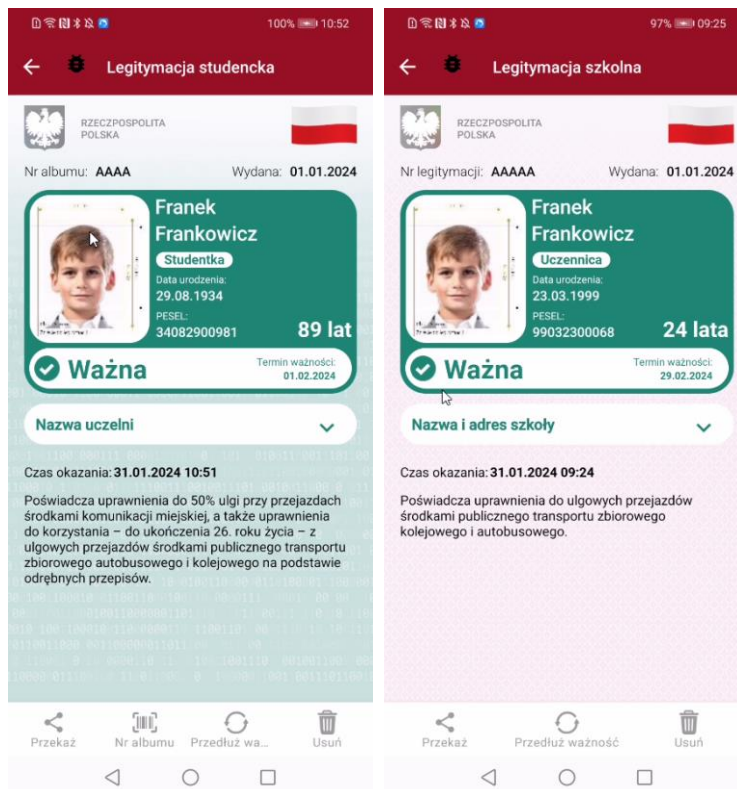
100% 10:52

Legitymacja studencka

RZECZPOSPOLITA POLSKA

Nr albumu: AAAA Wydana: 01.01.2024

Franek Frankowicz

Studentka

Data urodzenia: 29.08.1934

PESEL: 34082900981

89 lat

Ważna

Termin ważności: 01.02.2024

Nazwa uczelni

Czas okazania: 31.01.2024 10:51

Poświadcza uprawnienia do 50% ulgi przy przejazdach środkami komunikacji miejskiej, a także uprawnienia do korzystania – do ukończenia 26. roku życia – z ulgowych przejazdów środkami publicznego transportu zbiorowego autobusowego i kolejowego na podstawie odrębnych przepisów.

Przekaż Nr albumu Przedłuż wa... Usuń

97% 09:25

Legitymacja szkolna

RZECZPOSPOLITA POLSKA

Nr legitymacji: AAAAA Wydana: 01.01.2024

Franek Frankowicz

Uczennica

Data urodzenia: 23.03.1999

PESEL: 99032300068

24 lata

Ważna

Termin ważności: 29.02.2024

Nazwa i adres szkoły

Czas okazania: 31.01.2024 09:24

Poświadcza uprawnienia do ulgowych przejazdów środkami publicznego transportu zbiorowego kolejowego i autobusowego.

Przekaż Przedłuż ważność Usuń